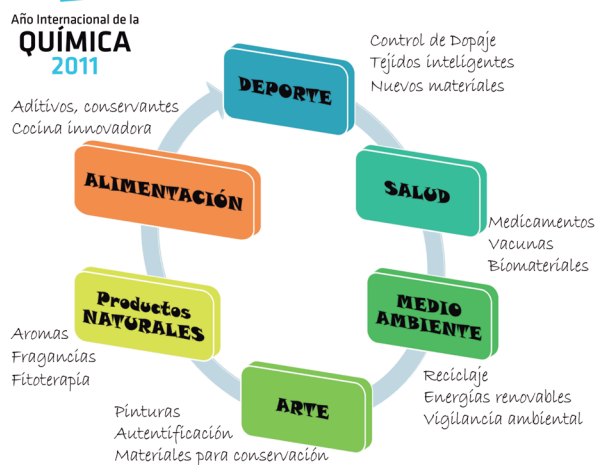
Año Internacional de la
QUÍMICA
2011

DEPORTE
Control de Dopaje
Tejidos inteligentes
Nuevos materiales

SALUD
Medicamentos
Vacunas
Biomateriales

MEDIO AMBIENTE
Reciclaje
Energías renovables
Vigilancia ambiental

ARTE
Pinturas
Autentificación
Materiales para conservación

Productos NATURALES
Aromas
Fragancias
Fitoterapia

ALIMENTACIÓN
Aditivos, conservantes
Cocina innovadora